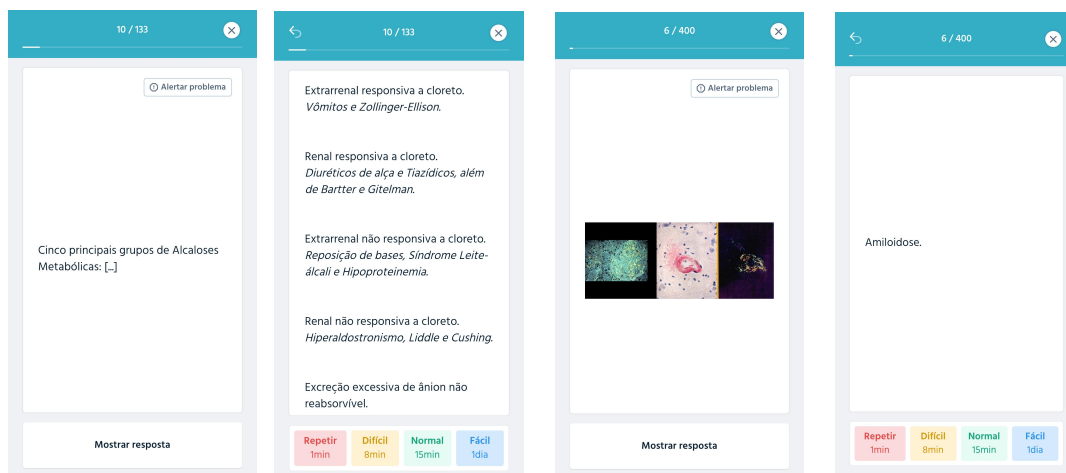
10 / 133

Alertar problema

Cinco principais grupos de Alcaloses Metabólicas: [...]

Mostrar resposta

10 / 133

Extrarrenal responsiva a cloreto. *Vômitos e Zollinger-Ellison.*

Renal responsiva a cloreto. *Diuréticos de alça e Tiazídicos, além de Bartter e Gitelman.*

Extrarrenal não responsiva a cloreto. *Reposição de bases, Síndrome Leite-álcali e Hipoproteinemia.*

Renal não responsiva a cloreto. *Hiperaldostronismo, Liddle e Cushing.*

Excreção excessiva de ânion não reabsorvível.

Repetir 1min | Difícil 8min | Normal 15min | Fácil 1dia

6 / 400

Alertar problema

Mostrar resposta

6 / 400

Amiloidose.

Repetir 1min | Difícil 8min | Normal 15min | Fácil 1dia